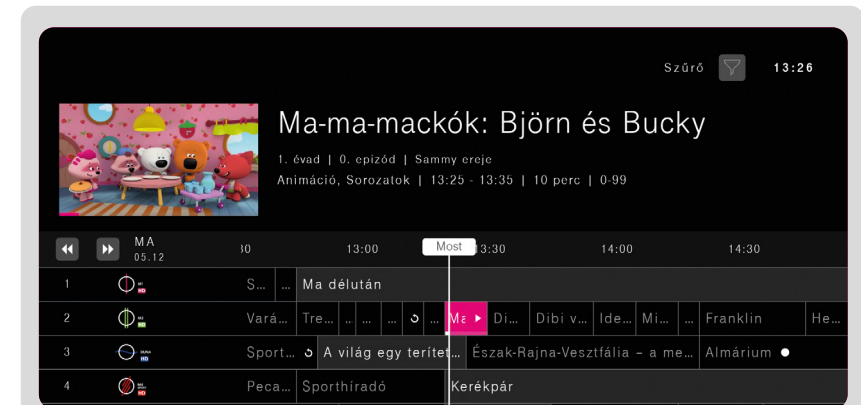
Szűrő 13:26

Ma-ma-mackók: Björn és Bucky

1. évad | 0. epizód | Sammy ereje

Animáció, Sorozatok | 13:25 - 13:35 | 10 perc | 0-99

MA 05.12 30 13:00 Most 13:30 14:00 14:30

| | | | |
|---|---|---|---|
| 1 | | S... | ... Ma délután |
| 2 | | Vará... | Tre... ... ... ... ... Ma Di... Dibi v... Ide... Mi... ... Franklin He... |
| 3 | | Sport... | A világ egy terítet... Észak-Rajna-Vesztfália – a me... Almárium |
| 4 | | Peca... | Sporthíradó Kerékpár |